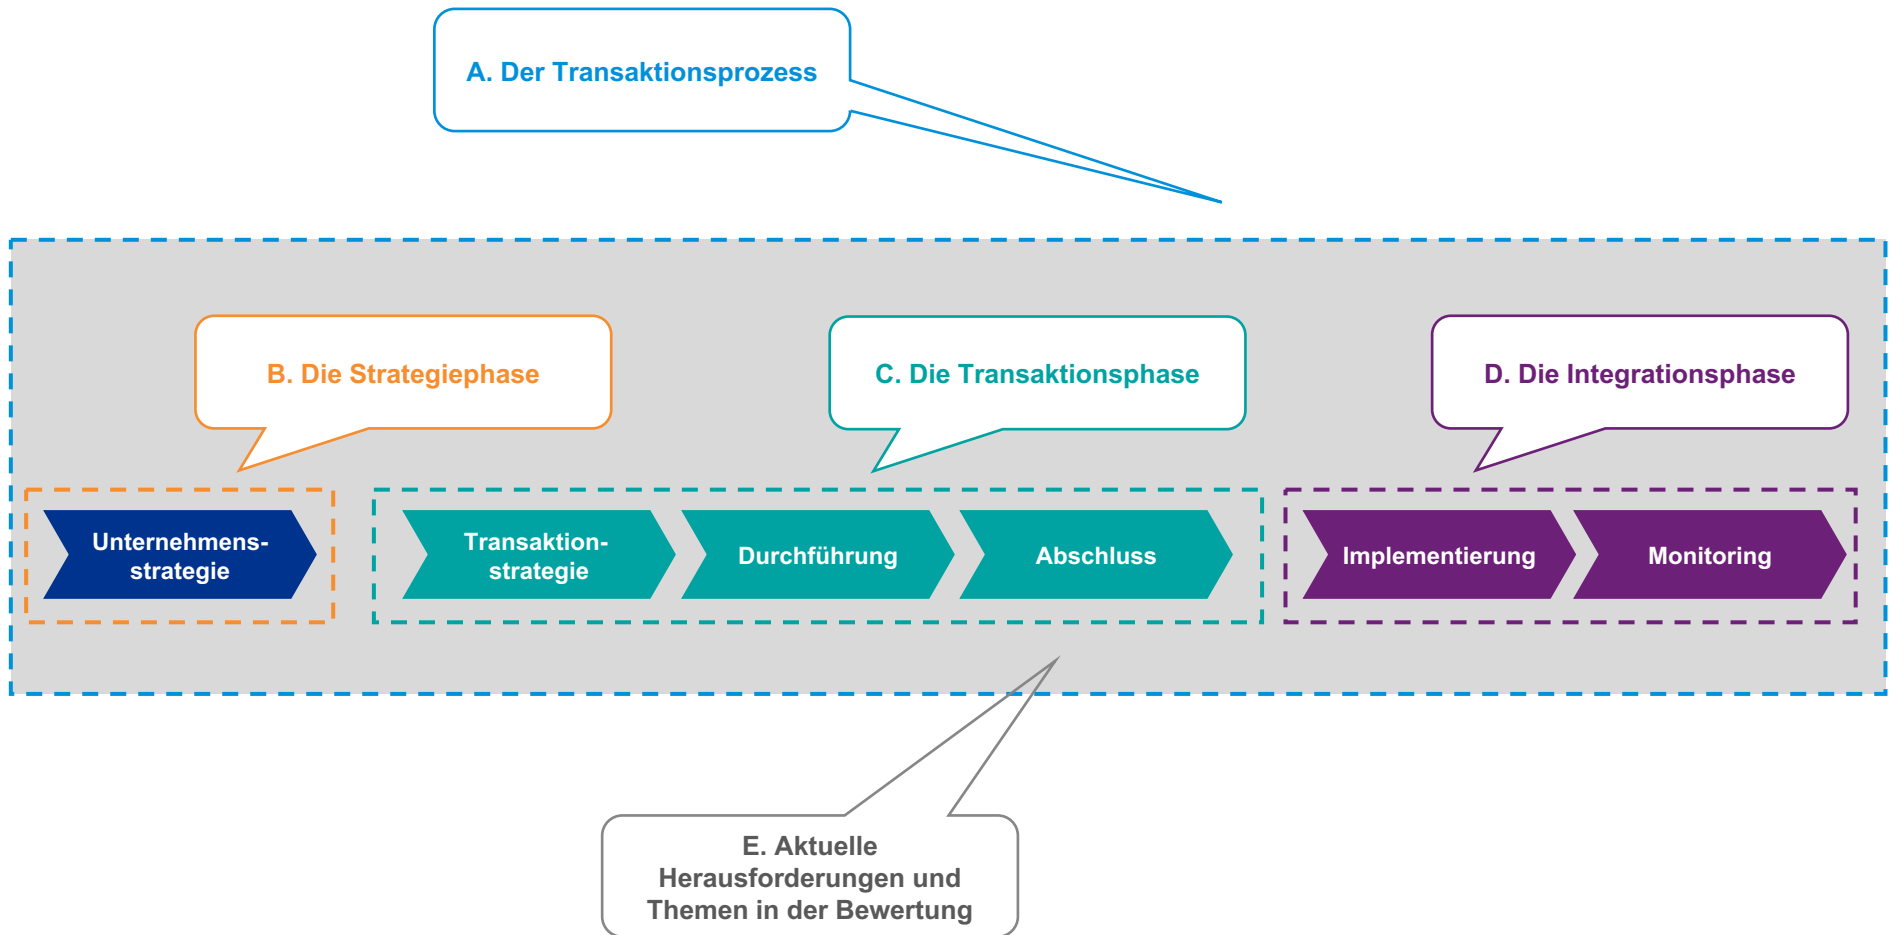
A. Der Transaktionsprozess

B. Die Strategiephase

C. Die Transaktionsphase

D. Die Integrationsphase

Unternehmens-strategie

Transaktion-strategie

Durchführung

Abschluss

Implementierung

Monitoring

E. Aktuelle Herausforderungen und Themen in der Bewertung